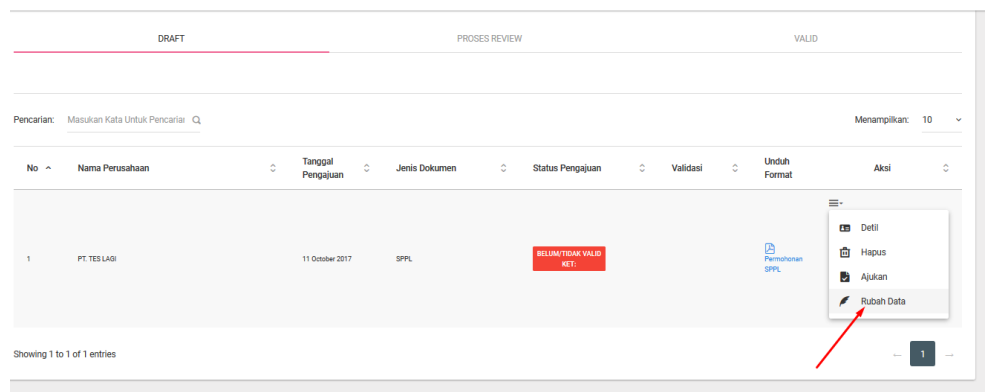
DRAFT | PROSES REVIEW | VALID

Pencarian: Masukan Kata Untuk Pencariar

Menampilkan: 10

| No | Nama Perusahaan | Tanggal Pengajuan | Jenis Dokumen | Status Pengajuan | Validasi | Unduh Format | Aksi |
|---|---|---|---|---|---|---|---|
| 1 | PT. TES LAGI | 11 October 2017 | SPPL | BELUM/TIDAK VALID KET: | | Permohonan SPPL | |

Detil
Hapus
Ajukan
Rubah Data

Showing 1 to 1 of 1 entries

← 1 →